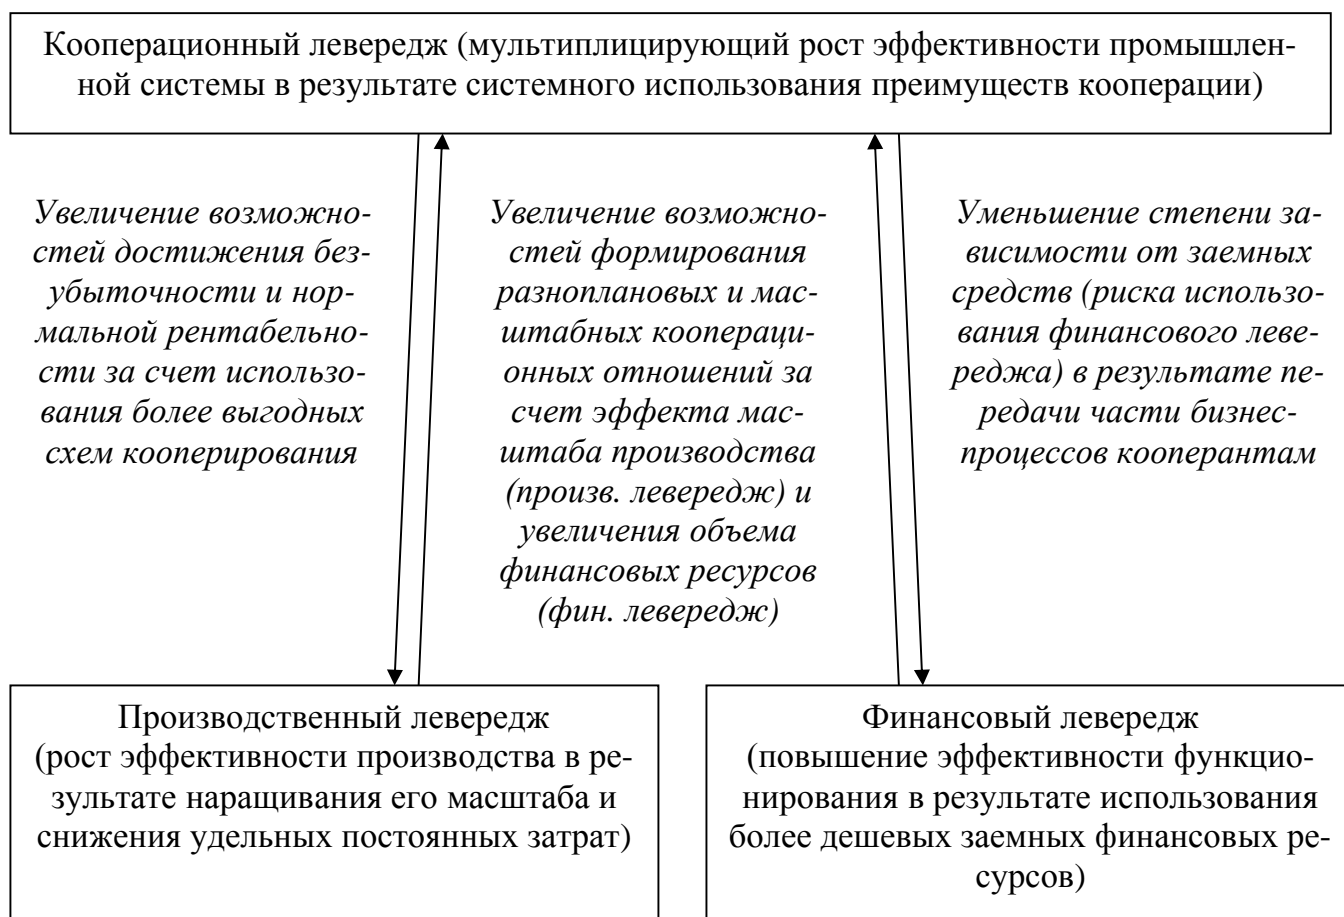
Кооперационный левередж (мультиплицирующий рост эффективности промышленной системы в результате системного использования преимуществ кооперации)

Увеличение возможностей достижения безубыточности и нормальной рентабельности за счет использования более выгодных схем кооперирования

Увеличение возможностей формирования разноплановых и масштабных кооперационных отношений за счет эффекта масштаба производства (произв. левередж) и увеличения объема финансовых ресурсов (фин. левередж)

Уменьшение степени зависимости от заемных средств (риска использования финансового левереджа) в результате передачи части бизнес-процессов кооперантам

Производственный левередж (рост эффективности производства в результате наращивания его масштаба и снижения удельных постоянных затрат)

Финансовый левередж (повышение эффективности функционирования в результате использования более дешевых заемных финансовых ресурсов)